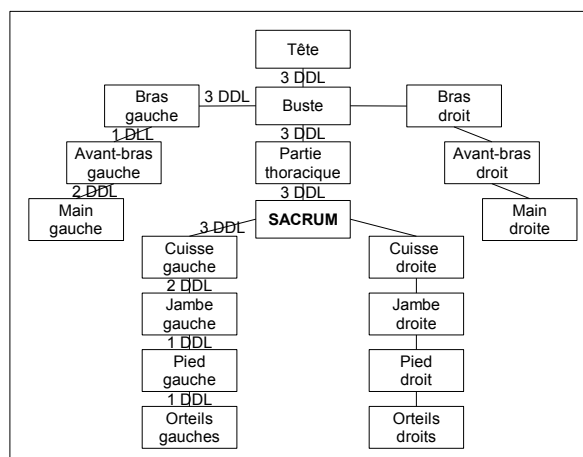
Tête
3 DDL
Bras gauche
3 DDL
Buste
Bras droit
1 DDL
3 DDL
Avant-bras gauche
Partie thoracique
Avant-bras droit
2 DDL
3 DDL
Main gauche
SACRUM
Main droite
3 DDL
Cuisse gauche
Cuisse droite
2 DDL
Jambe gauche
Jambe droite
1 DDL
Pied gauche
Pied droit
1 DDL
Orteils gauches
Orteils droits